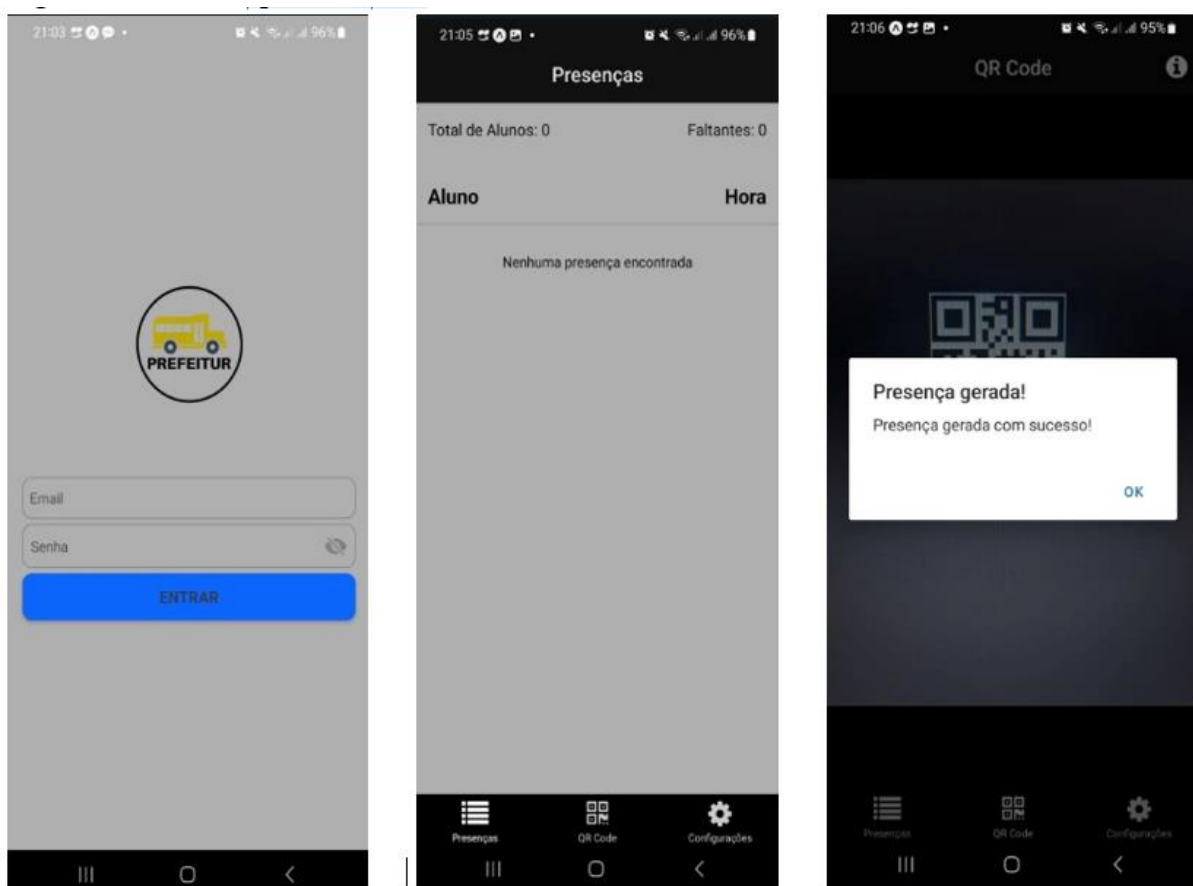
21:03 96%

PREFEITUR

Email

Senha

ENTRAR

21:05 96%

Presenças

Total de Alunos: 0

Faltantes: 0

Aluno

Hora

Nenhuma presença encontrada

Presenças

QR Code

Configurações

21:06 95%

QR Code

Presença gerada!

Presença gerada com sucesso!

OK

Presenças

QR Code

Configurações